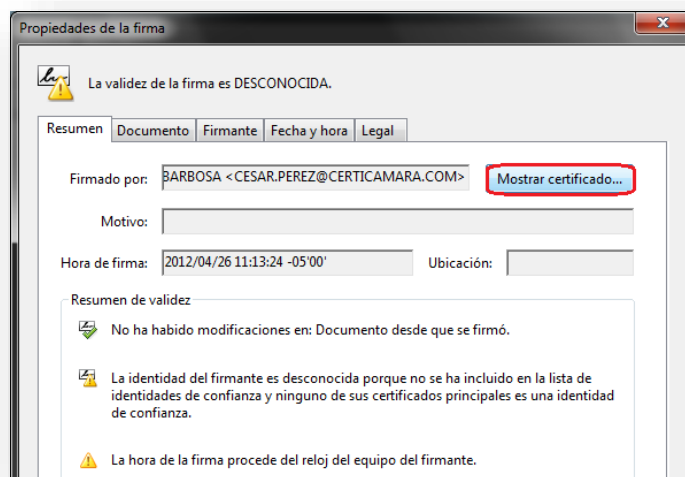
Propiedades de la firma

x

La validez de la firma es DESCONOCIDA.

Resumen | Documento | Firmante | Fecha y hora | Legal

Firmado por: BARBOSA <CESAR.PEREZ@CERTICAMARA.COM>

Mostrar certificado...

Motivo:

Hora de firma: 2012/04/26 11:13:24 -05'00'

Ubicación:

Resumen de validez

No ha habido modificaciones en: Documento desde que se firmó.

La identidad del firmante es desconocida porque no se ha incluido en la lista de identidades de confianza y ninguno de sus certificados principales es una identidad de confianza.

La hora de la firma procede del reloj del equipo del firmante.